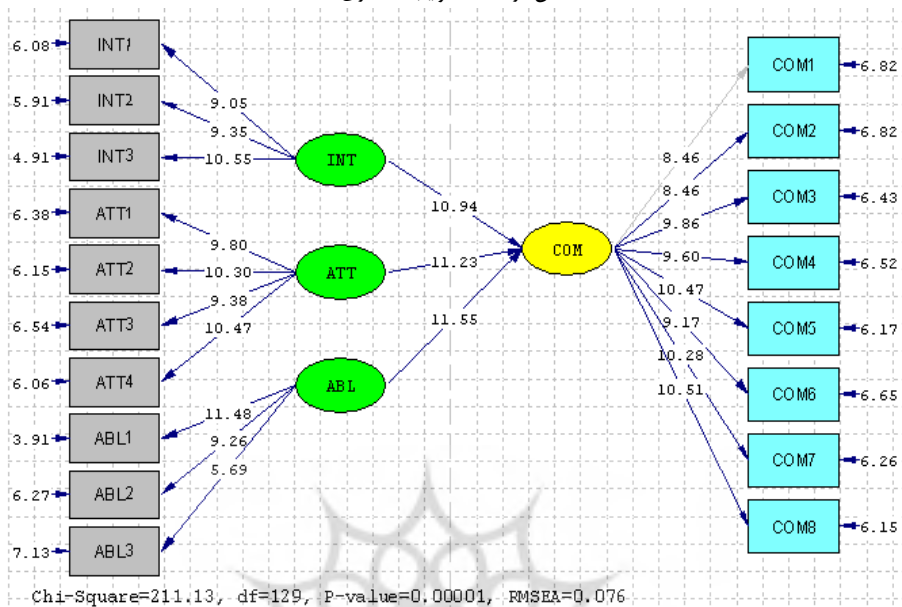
6.08 INT1
5.91 INT2
4.91 INT3
6.38 ATT1
6.15 ATT2
6.54 ATT3
6.06 ATT4
3.91 ABL1
6.27 ABL2
7.13 ABL3

9.05
9.35
10.55
9.80
10.30
9.38
10.47
11.48
9.26
5.69

INT
ATT
ABL

10.94
11.23
11.55

COM

8.46
8.46
9.86
9.60
10.47
9.17
10.28
10.51

COM1 6.82
COM2 6.82
COM3 6.43
COM4 6.52
COM5 6.17
COM6 6.65
COM7 6.26
COM8 6.15

Chi-Square=211.13, df=129, P-value=0.00001, RMSEA=0.076